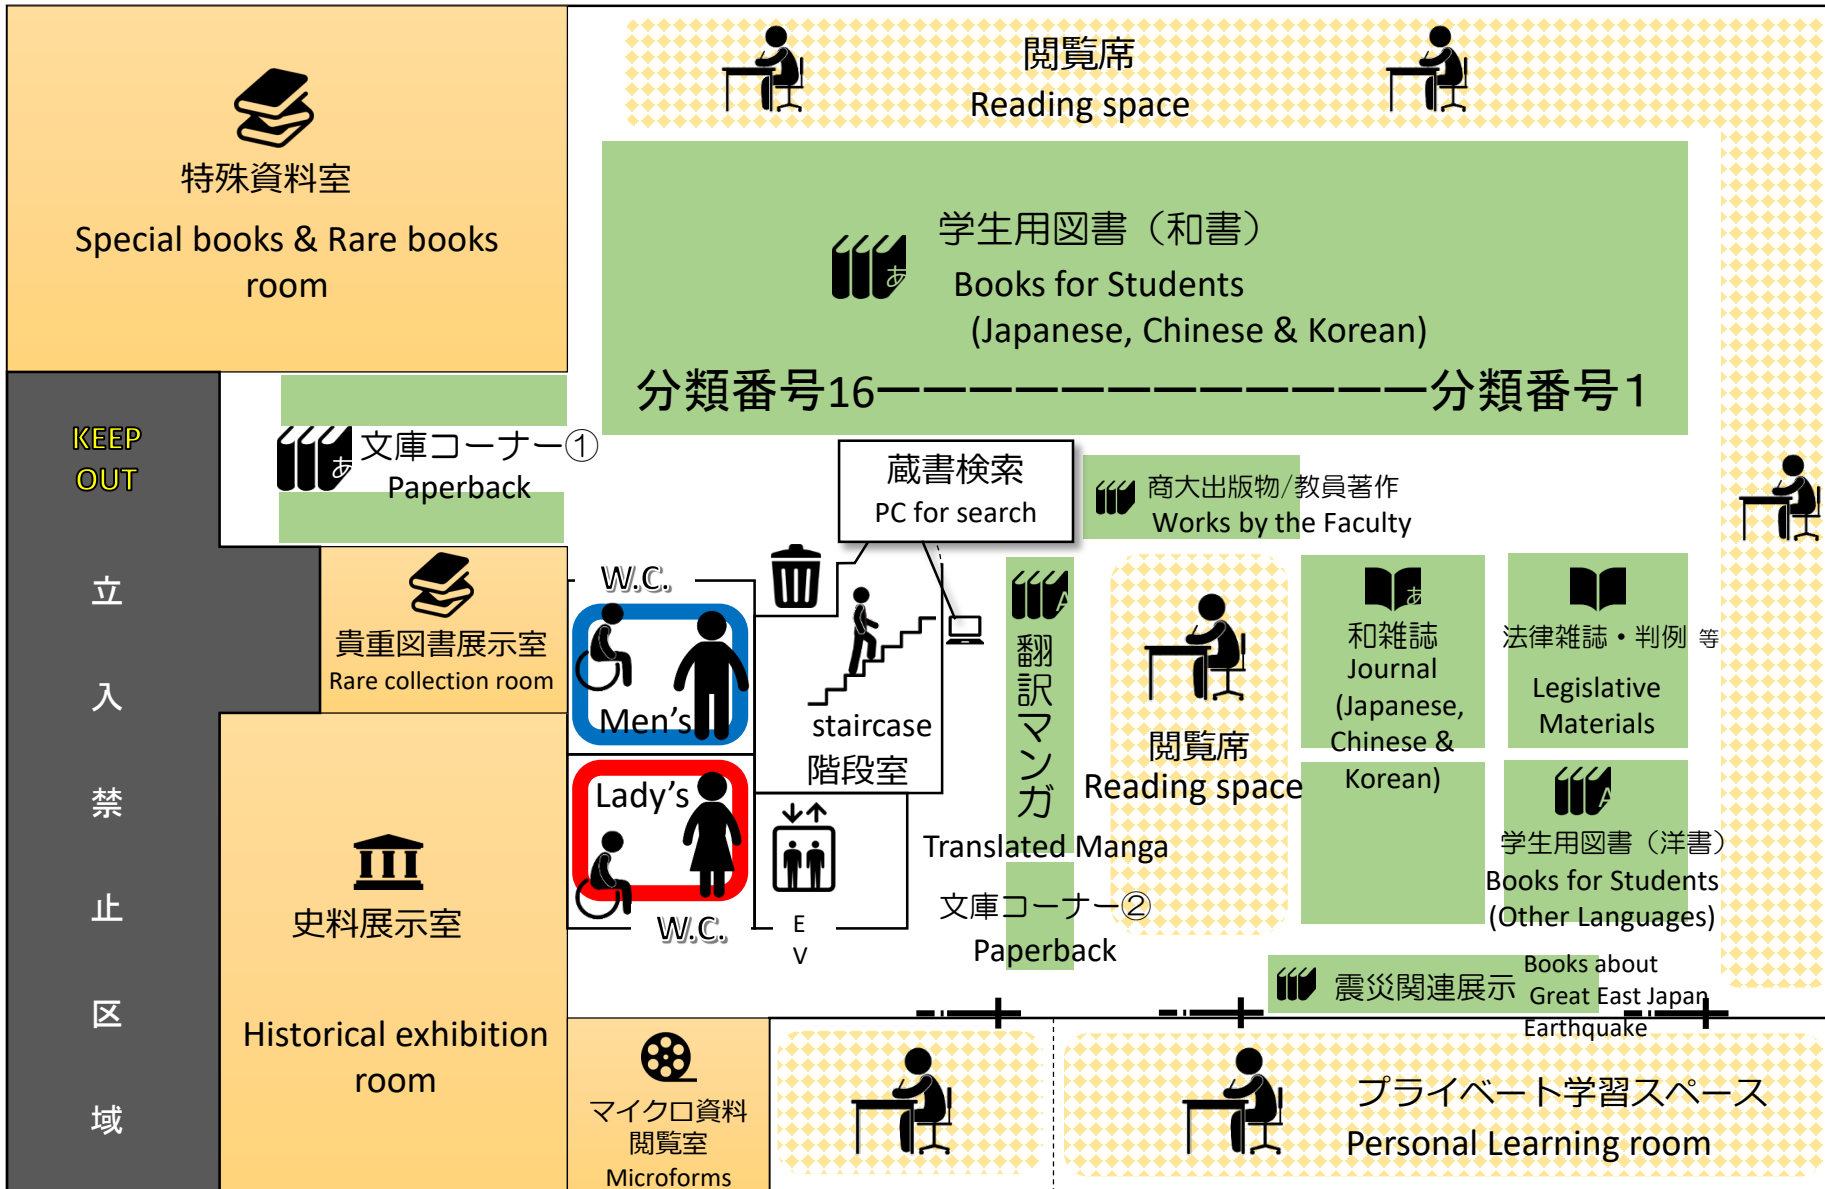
特殊資料室
Special books & Rare books room

閲覧席
Reading space

学生用図書（和書）
Books for Students
(Japanese, Chinese & Korean)
分類番号16——————————————分類番号1

KEEP OUT
立入禁止区域

文庫コーナー①
Paperback

蔵書検索
PC for search

商大出版物/教員著作
Works by the Faculty

W.C.
Men's

貴重図書展示室
Rare collection room

staircase
階段室

翻訳マンガ
Translated Manga

閲覧席
Reading space

和雑誌
Journal
(Japanese, Chinese & Korean)

法律雑誌・判例 等
Legislative Materials

Lady's
W.C.

E
V

史料展示室
Historical exhibition room

文庫コーナー②
Paperback

学生用図書（洋書）
Books for Students
(Other Languages)

震災関連展示
Books about Great East Japan Earthquake

マイクロ資料
閲覧室
Microforms

プライベート学習スペース
Personal Learning room